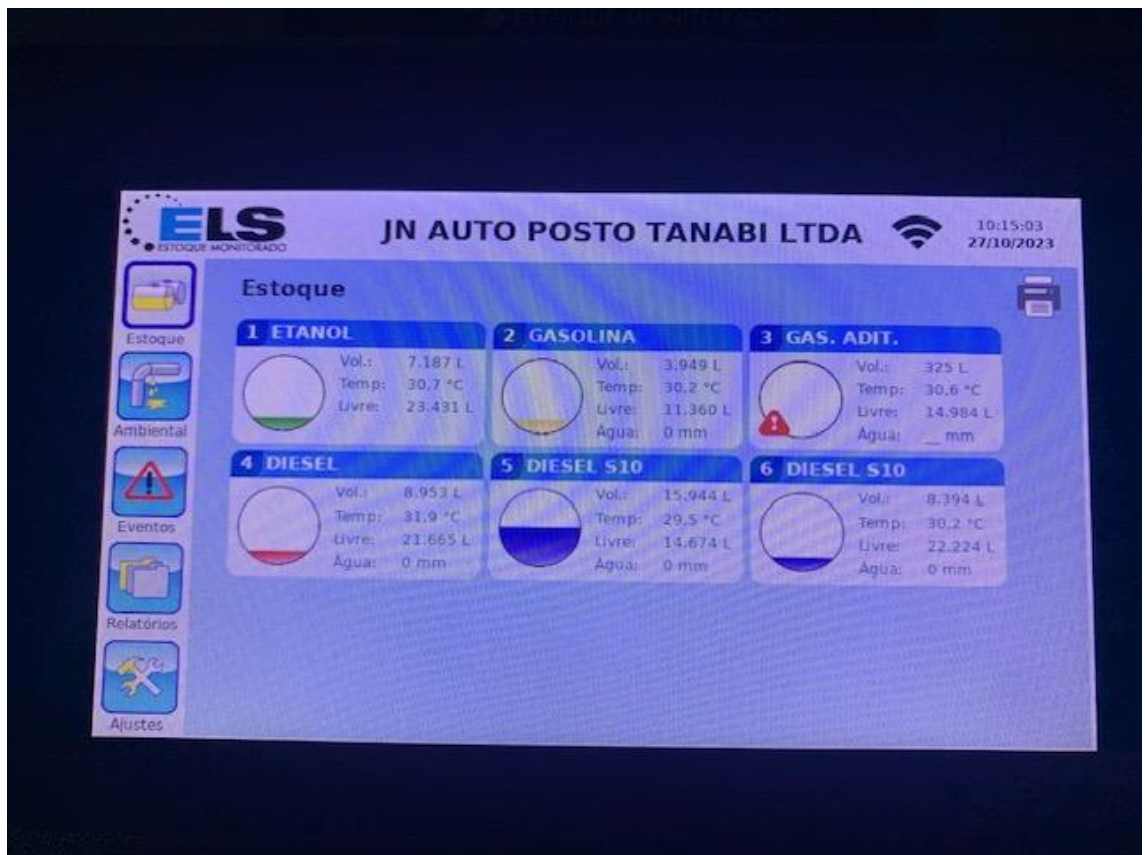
ELS
ESTOQUE MONITORADO

JN AUTO POSTO TANABI LTDA

10:15:03
27/10/2023

Estoque
Ambiental
Eventos
Relatórios
Ajustes

Estoque

1 ETANOL
Vol.: 7.187 L
Temp: 30,7 °C
Livre: 23.431 L

2 GASOLINA
Vol.: 3.949 L
Temp: 30,2 °C
Livre: 11.360 L
Água: 0 mm

3 GAS. ADIT.
Vol.: 325 L
Temp: 30,6 °C
Livre: 14.984 L
Água: __ mm

4 DIESEL
Vol.: 8.953 L
Temp: 31,9 °C
Livre: 21.665 L
Água: 0 mm

5 DIESEL S10
Vol.: 15.944 L
Temp: 29,5 °C
Livre: 14.674 L
Água: 0 mm

6 DIESEL S10
Vol.: 8.394 L
Temp: 30,2 °C
Livre: 22.224 L
Água: 0 mm